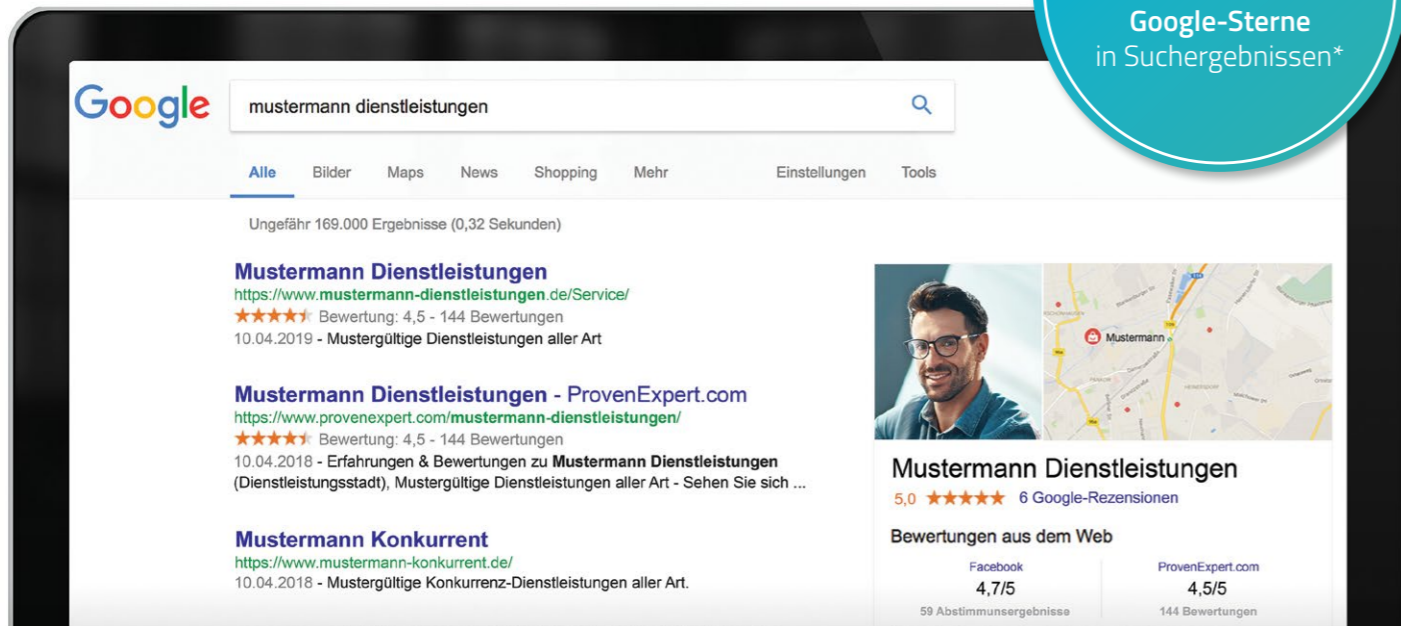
Google-Sterne
in Suchergebnissen*

Google

mustermann dienstleistungen

Alle Bilder Maps News Shopping Mehr Einstellungen Tools

Ungefähr 169.000 Ergebnisse (0,32 Sekunden)

Mustermann Dienstleistungen
https://www.mustermann-dienstleistungen.de/Service/
★★★★★ Bewertung: 4,5 - 144 Bewertungen
10.04.2019 - Mustergültige Dienstleistungen aller Art

Mustermann Dienstleistungen - ProvenExpert.com
https://www.provenexpert.com/mustermann-dienstleistungen/
★★★★★ Bewertung: 4,5 - 144 Bewertungen
10.04.2018 - Erfahrungen & Bewertungen zu Mustermann Dienstleistungen (Dienstleistungsstadt), Mustergültige Dienstleistungen aller Art - Sehen Sie sich ...

Mustermann Konkurrent
https://www.mustermann-konkurrent.de/
10.04.2018 - Mustergültige Konkurrenz-Dienstleistungen aller Art.

Mustermann

Mustermann Dienstleistungen
5,0 ★★★★★ 6 Google-Rezensionen

Bewertungen aus dem Web

| Facebook | ProvenExpert.com |
|---|---|
| 4,7/5 | 4,5/5 |
| 59 Abstimmunsergebnisse | 144 Bewertungen |